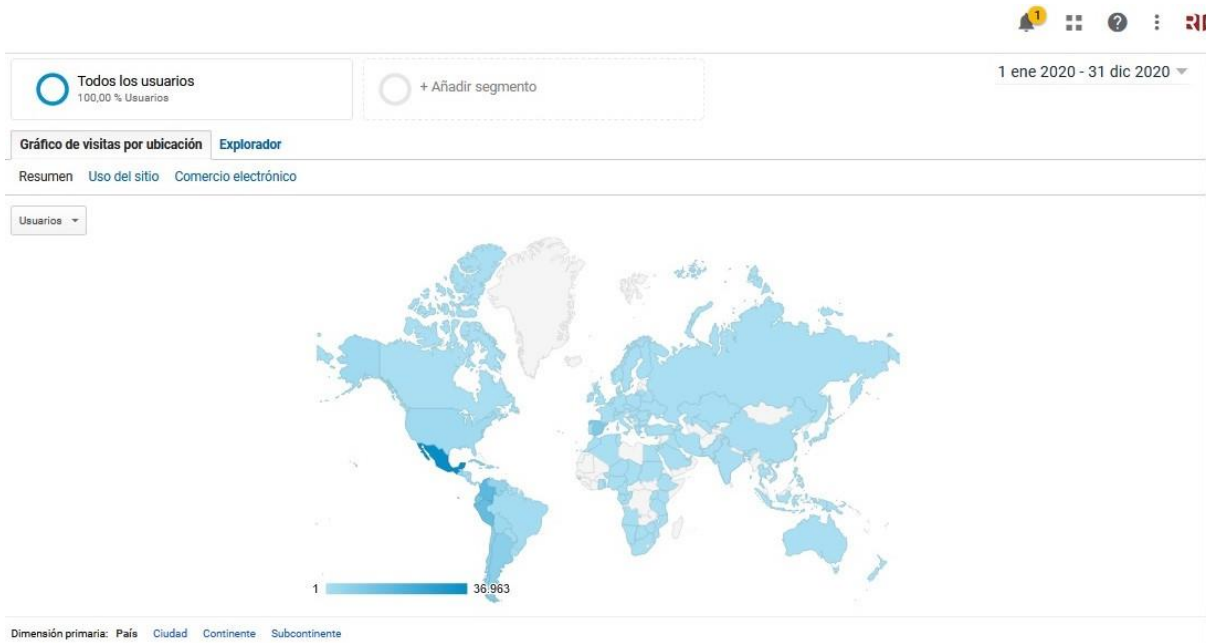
1

RI

Todos los usuarios
100,00 % Usuarios

+ Añadir segmento

1 ene 2020 - 31 dic 2020

Gráfico de visitas por ubicación

Explorador

Resumen Uso del sitio Comercio electrónico

Usuarios

1

36.963

Dimensión primaria: País Ciudad Continente Subcontinente